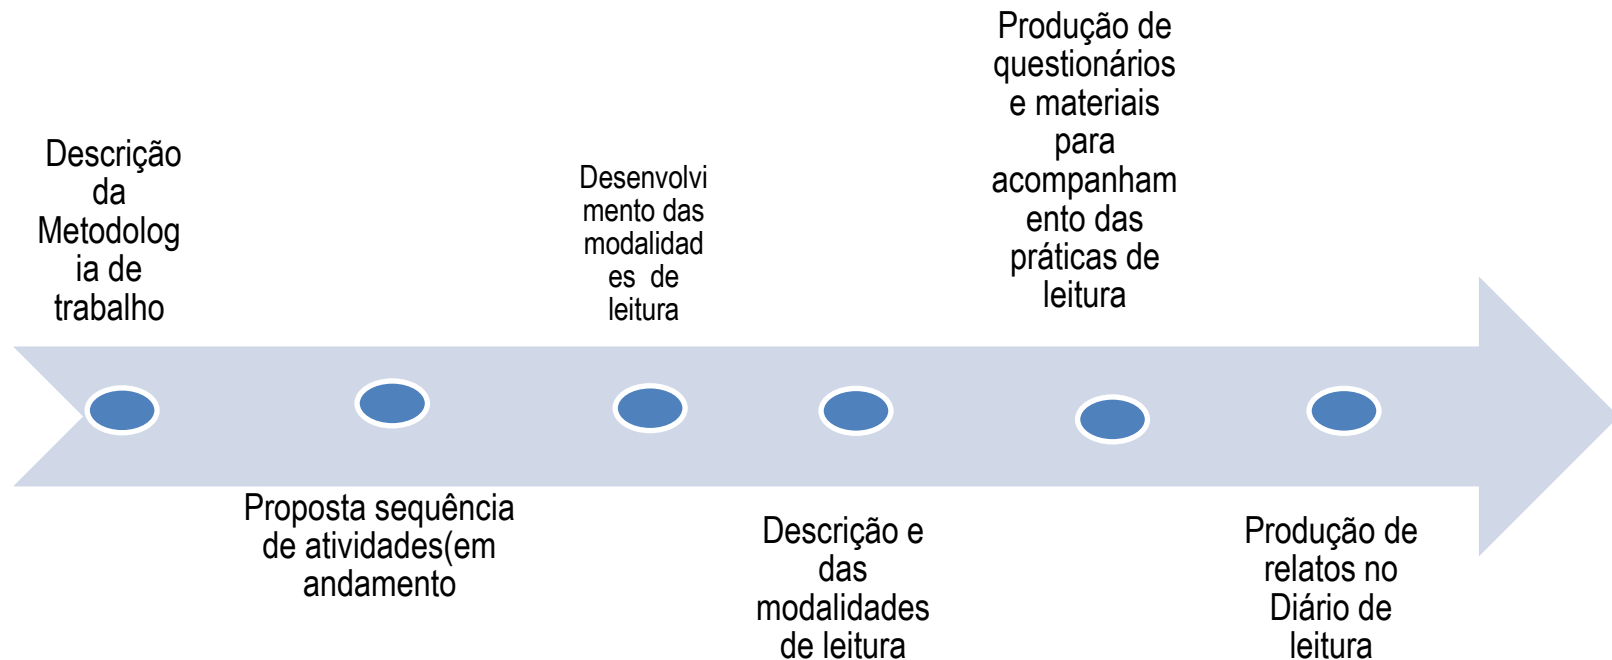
Descrição da Metodologia de trabalho

Proposta sequência de atividades(em andamento

Desenvolvimento das modalidades de leitura

Descrição e das modalidades de leitura

Produção de questionários e materiais para acompanhamento das práticas de leitura

Produção de relatos no Diário de leitura